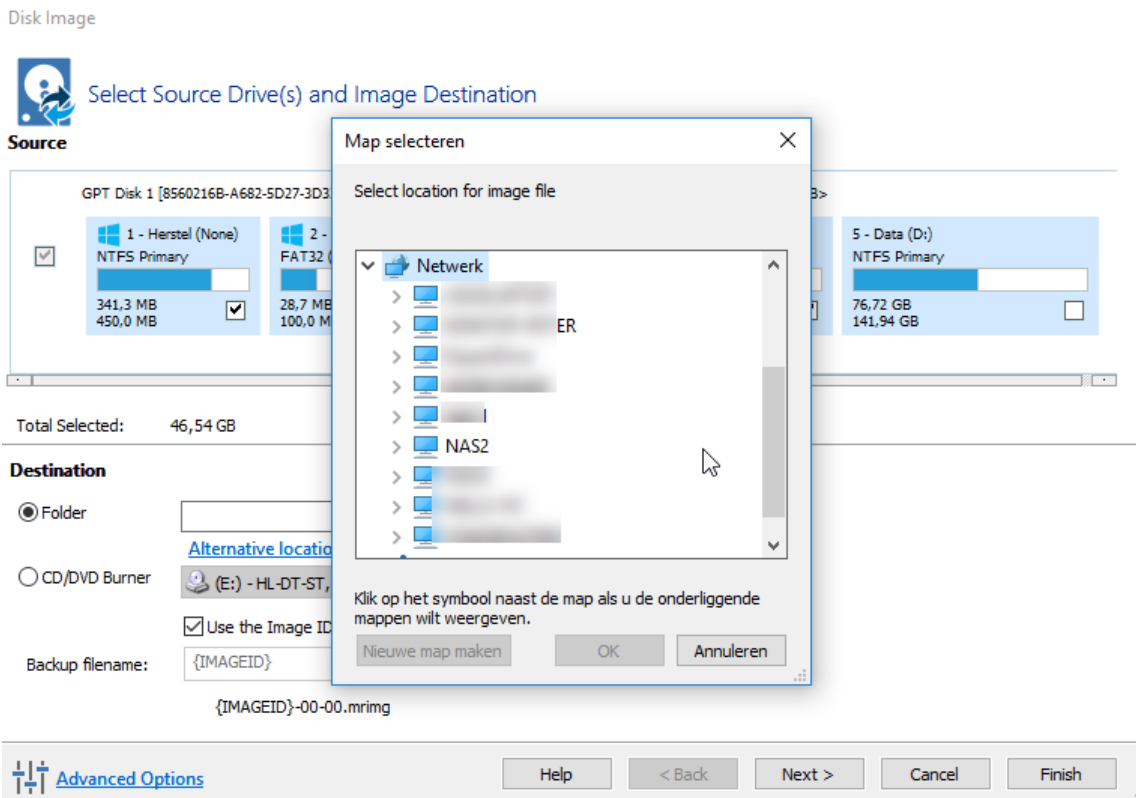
Disk Image

Select Source Drive(s) and Image Destination

Source

GPT Disk 1 [8560216B-A682-5D27-3D3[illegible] B>

1 - Herstel (None)
NTFS Primary
341,3 MB
450,0 MB

2 - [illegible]
FAT32 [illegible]
28,7 MB
100,0 MB

5 - Data (D:)
NTFS Primary
76,72 GB
141,94 GB

Total Selected: 46,54 GB

Destination

Folder

Alternative locatio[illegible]

CD/DVD Burner

(E:) - HL-DT-ST, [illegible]

Use the Image ID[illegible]

Backup filename: {IMAGEID}

{IMAGEID}-00-00.mrimg

Advanced Options

Help

< Back

Next >

Cancel

Finish

Map selecteren

Select location for image file

Netwerk

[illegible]

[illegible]ER

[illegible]

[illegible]

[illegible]

NAS2

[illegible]

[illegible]

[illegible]

Klik op het symbool naast de map als u de onderliggende mappen wilt weergeven.

Nieuwe map maken

OK

Annuleren